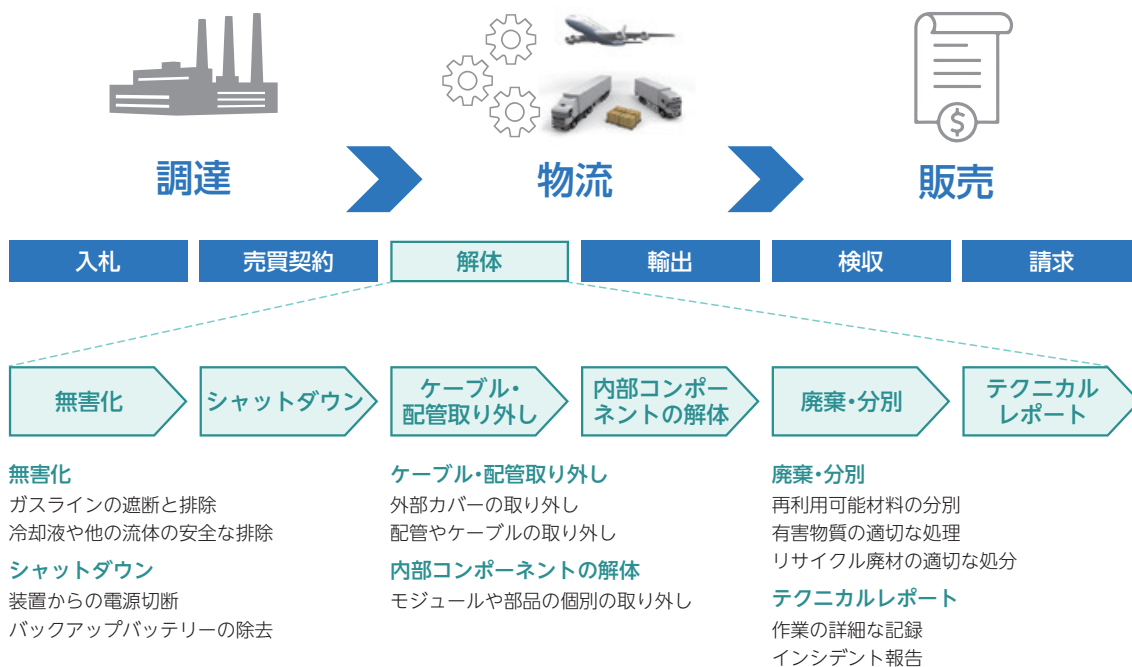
調達

物流

販売

入札

売買契約

解体

輸出

検収

請求

無害化

シャットダウン

ケーブル・配管取り外し

内部コンポーネントの解体

廃棄・分別

テクニカルレポート

無害化
ガスラインの遮断と排除
冷却液や他の流体の安全な排除

シャットダウン
装置からの電源切断
バックアップバッテリーの除去

ケーブル・配管取り外し
外部カバーの取り外し
配管やケーブルの取り外し

内部コンポーネントの解体
モジュールや部品の個別の取り外し

廃棄・分別
再利用可能材料の分別
有害物質の適切な処理
リサイクル廃材の適切な処分

テクニカルレポート
作業の詳細な記録
インシデント報告